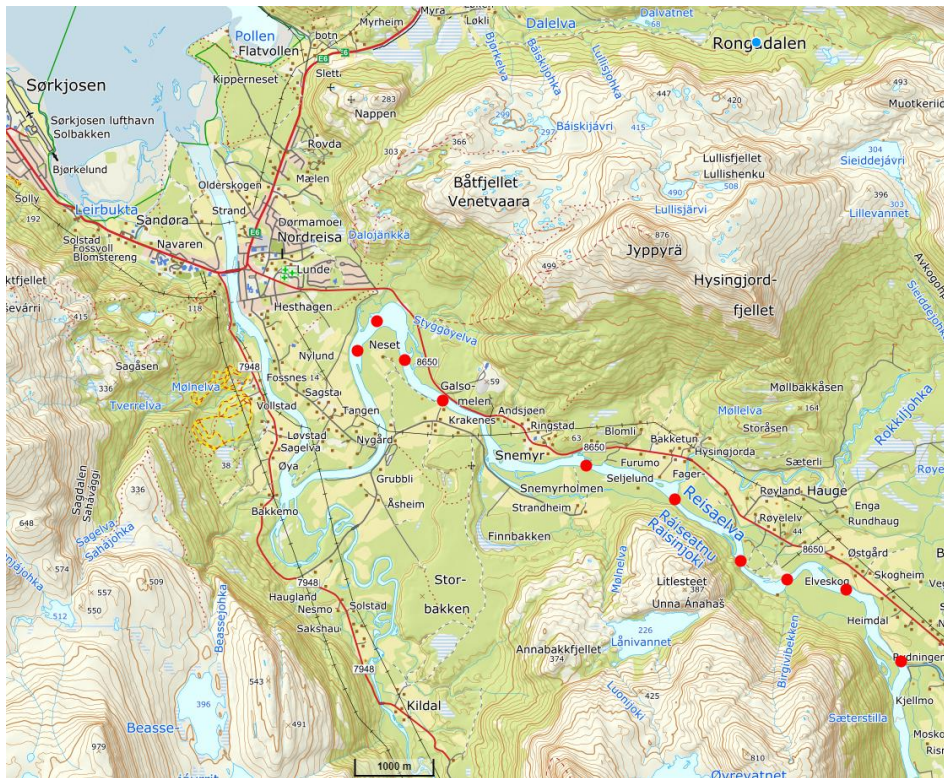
Myrheim
Myra
Lokli
Dalelva
Dalvatnet
Rongedalen
Pollen
Flatvollen
botn
E6
Sørkjosen
Kipperneset
Sletta
Bjørnelva
Báiskijohka
Lullisjohka
447
420
493
Muotkeriid
Sørkjosen lufthavn
Solbakken
283
Nappen
297
Báiskijávri
415
Bjørkelund
303
366
Rovda
Mælen
Lullisfjellet
Lullishenku
Sieiddejávri
Olderskogen
508
490
396
Solly
Båtfjellet
Venetvaara
303
192
Leirbukta
Sandøra
Strand
Dormamoen
E6
Nordreisa
Lullisjárvi
Lillevannet
Solstad
Fossvoll
Blomstereng
Navaren
Dalojánkká
876
Lunde
Jyppyrä
Hysingjord-
fjellet
499
Akkogo
ktfjellet
Sevárri
415
118
Hesthagen
Sieiddejoh
Styggøyelva
Nylund
Neset
8650
7948
Fossnes
14
Galso-
meleln
59
Sagåsen
Mølnelva
336
Sagstad
Møllbakkåsen
Tverrelva
Vollstad
Tangen
Andsjøen
Mølleva
164
Krakenes
Ringstad
Blomli
Bakketun
Storåsen
Løvstad
Sagelva
Nygård
63
Rokkiljohka
8650
Hysingjorda
38
Øya
Snemyr
Furumo
Sæterli
Røye
Sagdalen
Sahávággi
336
Grubbli
Snemyrholmen
Seljelund
Fager
Røyland
Hauge
Åsheim
Reisaelva
Røyelelv
Enga
648
Sagelva-
Sahájohka
Bakkemo
Strandheim
Rundhaug
Finnbakken
Raisaelnu
Raisnjoki
44
njohka
574
8650
Østgård
509
Beassejohka
7948
Mølnelva
Litlesteet
Skogheim
557
Stor-
387
Elveskog
512
550
Haugland
Nesmo
Solstad
Unna Ánahaš
Heimdal
Sakshaug
bakken
226
Lånivannet
Brguvbekken
543
7948
Annabakkfjellet
374
Bydninger
Beasse
396
Kildal
425
Kjellmo
Luonjoki
Moskø
979
491
Sæterstilla
Risn
1000 m
Øyrevatnet